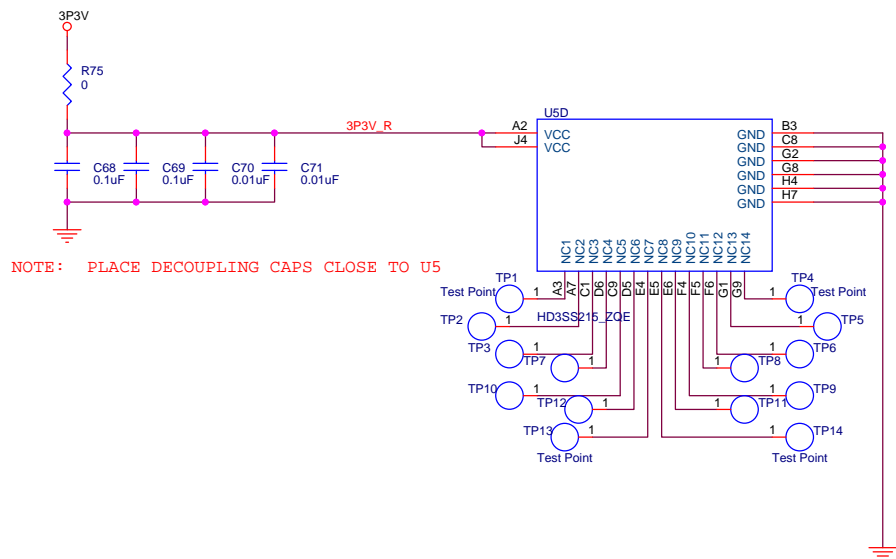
3P3V

R75
0

C68
0.1uF

C69
0.1uF

C70
0.01uF

C71
0.01uF

3P3V_R

U5D

A2
J4

VCC
VCC

GND
GND
GND
GND
GND
GND

B3
C8
G2
G8
H4
H7

NC1
NC2
NC3
NC4
NC5
NC6
NC7
NC8
NC9
NC10
NC11
NC12
NC13
NC14

A3
A7
C1
D6
C9
D5
E4
E5
E6
F4
F5
F6
G1
G9

NOTE: PLACE DECOUPLING CAPS CLOSE TO U5

TP1
Test Point
1

TP2
1
HD3SS215_ZQE

TP3
1

TP7
1

TP10
1

TP12
1

TP13
1
Test Point

TP4
1
Test Point

TP5
1

TP6
1

TP8
1

TP9
1

TP11
1

TP14
1
Test Point